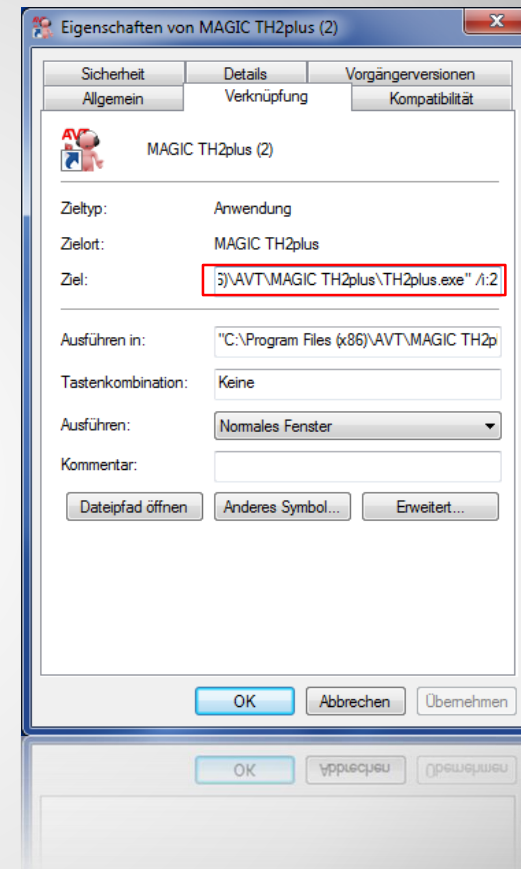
Eigenschaften von MAGIC TH2plus (2)

Sicherheit
Details
Vorgängerversionen
Allgemein
Verknüpfung
Kompatibilität

AVT

MAGIC TH2plus (2)

Zieltyp: Anwendung

Zielort: MAGIC TH2plus

Ziel: 6)\AVT\MAGIC TH2plus\TH2plus.exe" /i:2

Ausführen in: "C:\Program Files (x86)\AVT\MAGIC TH2p

Tastenkombination: Keine

Ausführen: Normales Fenster

Kommentar:

Dateipfad öffnen
Anderes Symbol...
Erweitert...

OK
Abbrechen
Übernehmen

OK
Abbrechen
Übernehmen